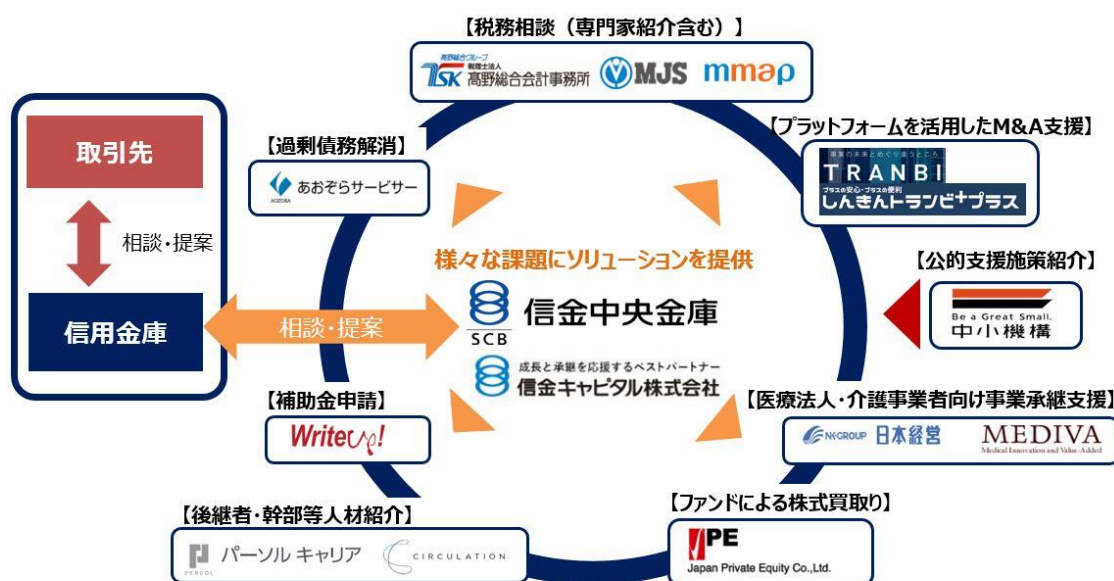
【税務相談（専門家紹介含む）】

高野総合グループ
税理士法人
TSK 高野総合会計事務所
MJS
mmap

取引先

相談・提案

信用金庫

【過剰債務解消】
AOZORA あおぞらサービサー

【プラットフォームを活用したM&A支援】
事業の未来とめぐり逢うところ
TRANBI
プラスの安心・プラスの便利
しんきんトランビ+プラス

様々な課題にソリューションを提供

相談・提案

SCB 信金中央金庫

成長と承継を応援するベストパートナー
信金キャピタル株式会社

【公的支援施策紹介】
Be a Great Small.
中小機構

【補助金申請】
Write Up!

【医療法人・介護事業者向け事業承継支援】
NK GROUP 日本経営
MEDIVA
Medical Innovation and Value-Added

【後継者・幹部等人材紹介】
PERSOL パーソルキャリア
CIRCULATION

【ファンドによる株式買取り】
JPE
Japan Private Equity Co.,Ltd.